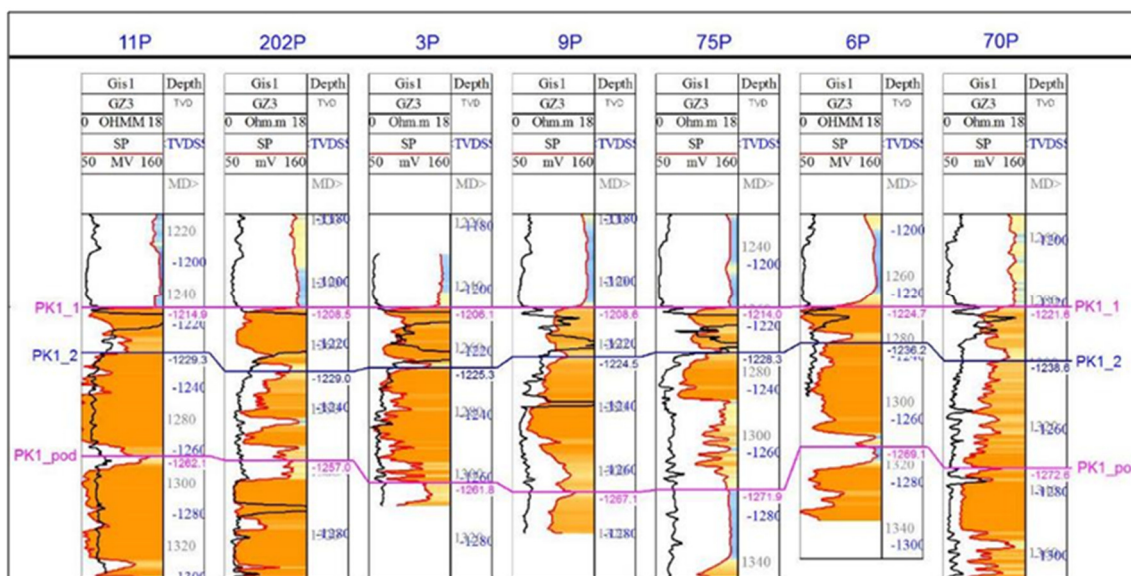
11P 202P 3P 9P 75P 6P 70P

| Gis1 | Depth |
|---|---|
| GZ3 | TVD |
| 0 OHMM 18 | |
| SP | TVDSS |
| 50 MV 160 | |
| | MD> |

| Gis1 | Depth |
|---|---|
| GZ3 | TVD |
| 0 Ohm.m 18 | |
| SP | TVDSS |
| 50 mV 160 | |
| | MD> |

| Gis1 | Depth |
|---|---|
| GZ3 | TVD |
| 0 Ohm.m 18 | |
| SP | TVDSS |
| 50 mV 160 | |
| | MD> |

| Gis1 | Depth |
|---|---|
| GZ3 | TVD |
| 0 Ohm.m 18 | |
| SP | TVDSS |
| 50 mV 160 | |
| | MD> |

| Gis1 | Depth |
|---|---|
| GZ3 | TVD |
| 0 Ohm.m 18 | |
| SP | TVDSS |
| 50 mV 160 | |
| | MD> |

| Gis1 | Depth |
|---|---|
| GZ3 | TVD |
| 0 OHMM 18 | |
| SP | TVDSS |
| 50 MV 160 | |
| | MD> |

| Gis1 | Depth |
|---|---|
| GZ3 | TVD |
| 0 Ohm.m 18 | |
| SP | TVDSS |
| 50 mV 160 | |
| | MD> |

1220 -1200 1240 -1214.9 -1220 -1229.3 -1240 1280 -1260 -1262.1 1300 -1280 1320

-1180 -1200 -1208.5 -1220 -1229.0 -1240 -1257.0 -1280

-1180 -1200 -1206.1 -1220 -1225.3 -1240 -1261.8 -1280

-1180 -1200 -1208.6 -1220 -1224.5 -1240 -1260 -1267.1 -1280

1240 -1200 -1214.0 -1220 -1228.3 1280 -1240 1300 -1260 -1271.9 -1280 1340

-1200 1260 -1220 -1224.7 1280 -1236.2 1300 -1260 -1269.1 1320 -1280 1340 -1300

-1200 -1221.6 -1238.6 -1260 -1272.6 -1280 -1300

PK1_1 PK1_2 PK1_pod PK1_1 PK1_2 PK1_pod